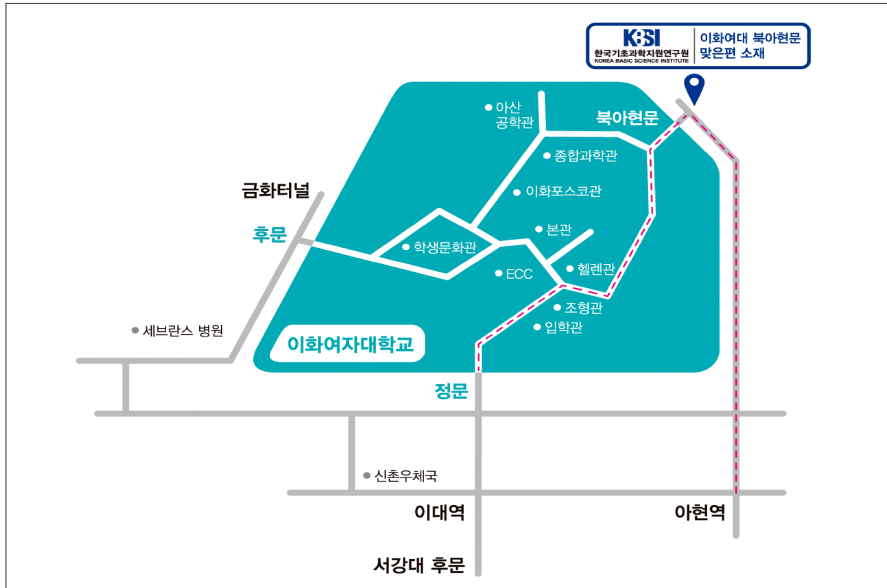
KBSI
한국기초과학지원연구원
KOREA BASIC SCIENCE INSTITUTE
이화여대 북아현문 맞은편 소재

아산 공학관
북아현문
종합과학관
이화포스코관
금화터널
후문
학생문화관
본관
ECC
헬렌관
조형관
입학관
세브란스 병원
이화여자대학교
정문
신촌우체국
이대역
아현역
서강대 후문